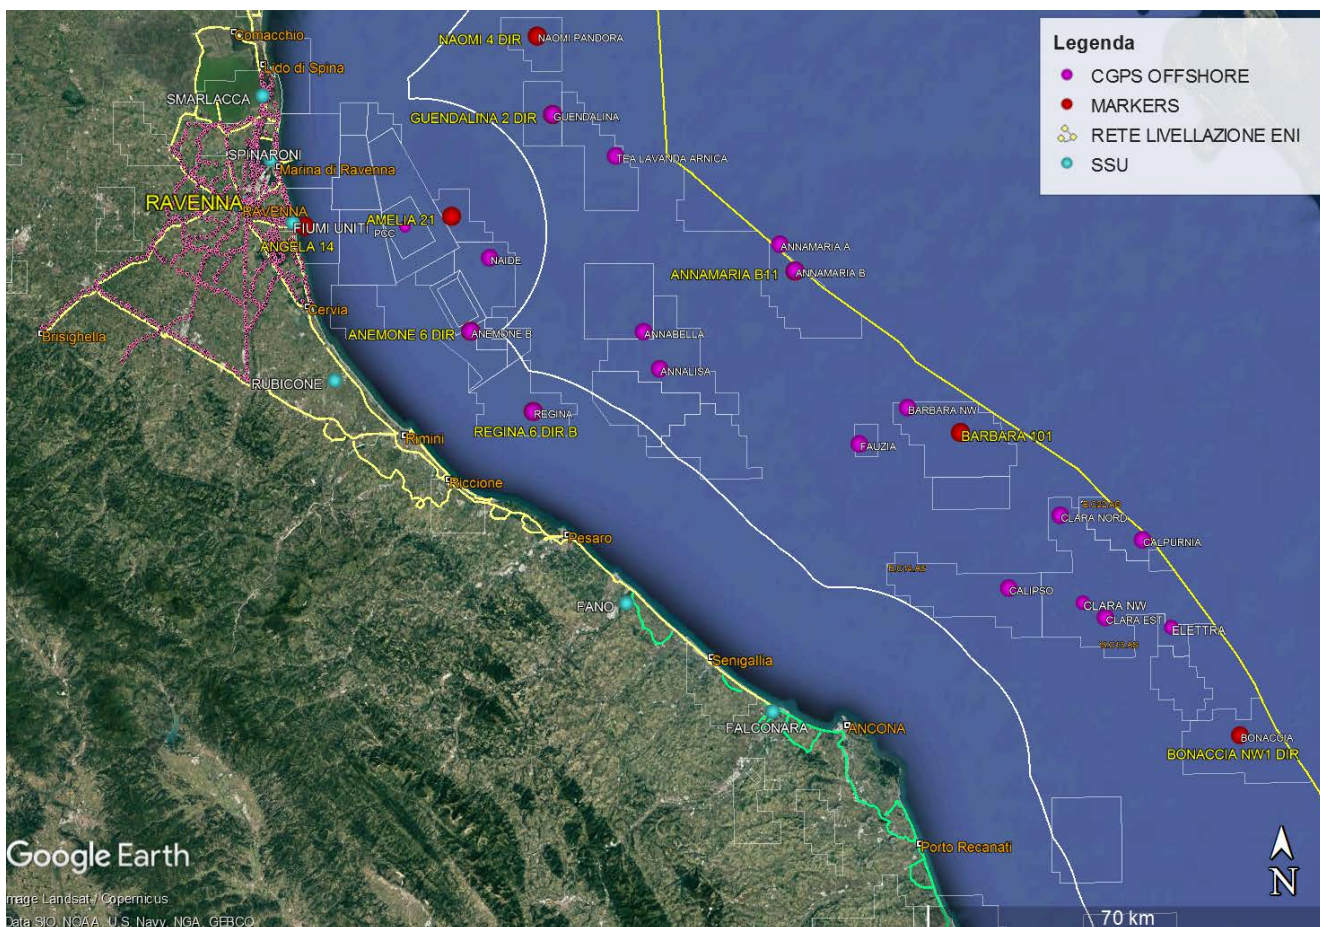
Legenda
CGPS OFFSHORE
MARKERS
RETE LIVELLAZIONE ENI
SSU

Comacchio
Lido di Spina
SMARLACCA
SPINARONI
Marina di Ravenna
RAVENNA
RAVENNA
FIUMI UNITI
ANGELA 14
Cervia
Brisighella
RUBICONE
Rimini
Riccione
Pesaro
FANO
Senigallia
FALCONARA
ANCONA
Porto Recanati

NAOMI 4 DIR
NAOMI PANDORA
GUENDALINA 2 DIR
GUENDALINA
TEA LAVANDA ARNICA
AMELIA 21
PCC
NAIDE
ANNAMARIA A
ANNAMARIA B11
ANNAMARIA B
ANEMONE 6 DIR
ANEMONE B
ANNABELLA
ANNALISA
REGINA
REGINA 6 DIR B
BARBARA NW
BARBARA 101
FAUZIA
CLARA NORD
CALPURNIA
CALIPSO
CLARA NW
CLARA EST
ELETTRA
BONACCIA
BONACCIA NW1 DIR

Google Earth
Image Landsat / Copernicus
Data SIO, NOAA, U.S. Navy, NGA, GEBCO
70 km
N